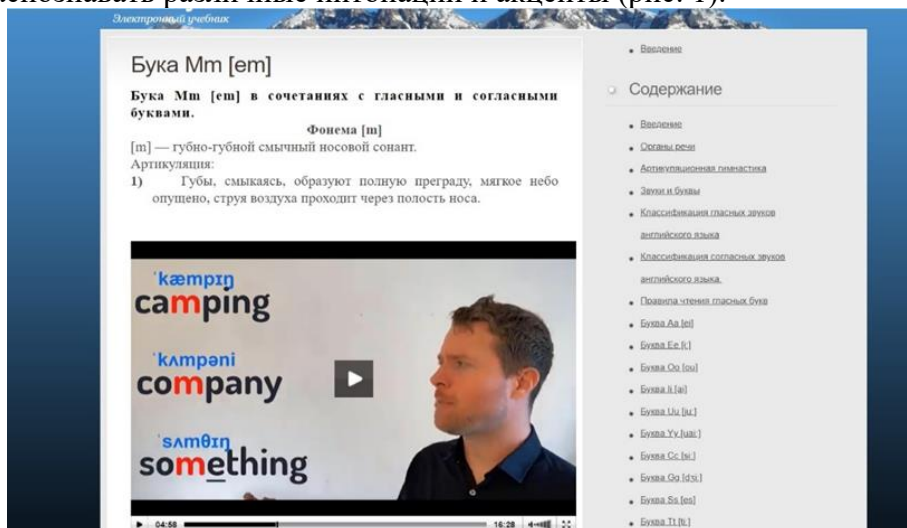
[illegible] интонации и акценты (рис. 1).

Электронный учебник

Бука Mm [em]

Бука Mm [em] в сочетаниях с гласными и согласными буквами.

Фонема [m]

[m] — губно-губной смычный носовой сонант.

Артикуляция:

1) Губы, смыкаясь, образуют полную преграду, мягкое небо опущено, струя воздуха проходит через полость носа.

ˈkæmpɪŋ
camping

ˈkʌmpəni
company

ˈsʌmθɪŋ
something

04:58 16:28

• Введение

Содержание

• Введение
• Органы речи
• Артикуляционная гимнастика
• Звуки и буквы
• Классификация гласных звуков английского языка
• Классификация согласных звуков английского языка
• Правила чтения гласных букв
• Буква Aa [ei]
• Буква Ee [iː]
• Буква Oo [ou]
• Буква Ii [ai]
• Буква Uu [juː]
• Буква Yy [wai]
• Буква Cc [siː]
• Буква Gg [dʒiː]
• Буква Ss [es]
• Буква Tt [tiː]